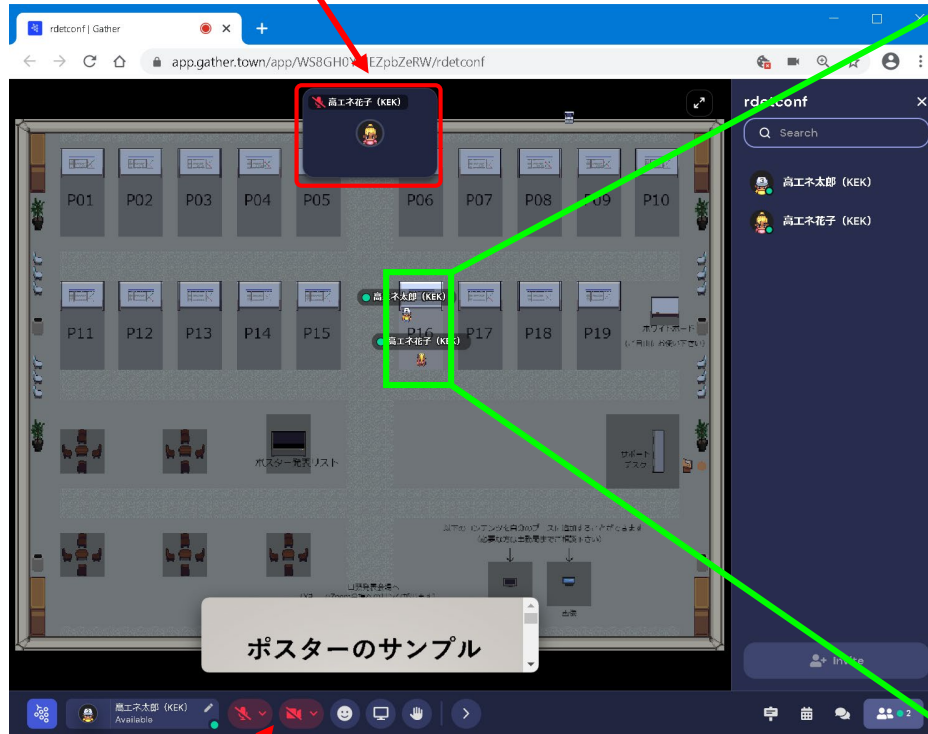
rdetconf | Gather

app.gather.town/app/WS8GH0Y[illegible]EZpbZeRW/rdetconf

高エネ花子 (KEK)

P01 P02 P03 P04 P05 P06 P07 P08 P09 P10

高エネ太郎 (KEK)

P11 P12 P13 P14 P15 P16 P17 P18 P19

高エネ花子 (KEK)

ホワイトボード

ポスター発表リスト

サポートデスク

ポスターのサンプル

rdetconf

Search

高エネ太郎 (KEK)

高エネ花子 (KEK)

Invite

高エネ太郎 (KEK)
Available

2